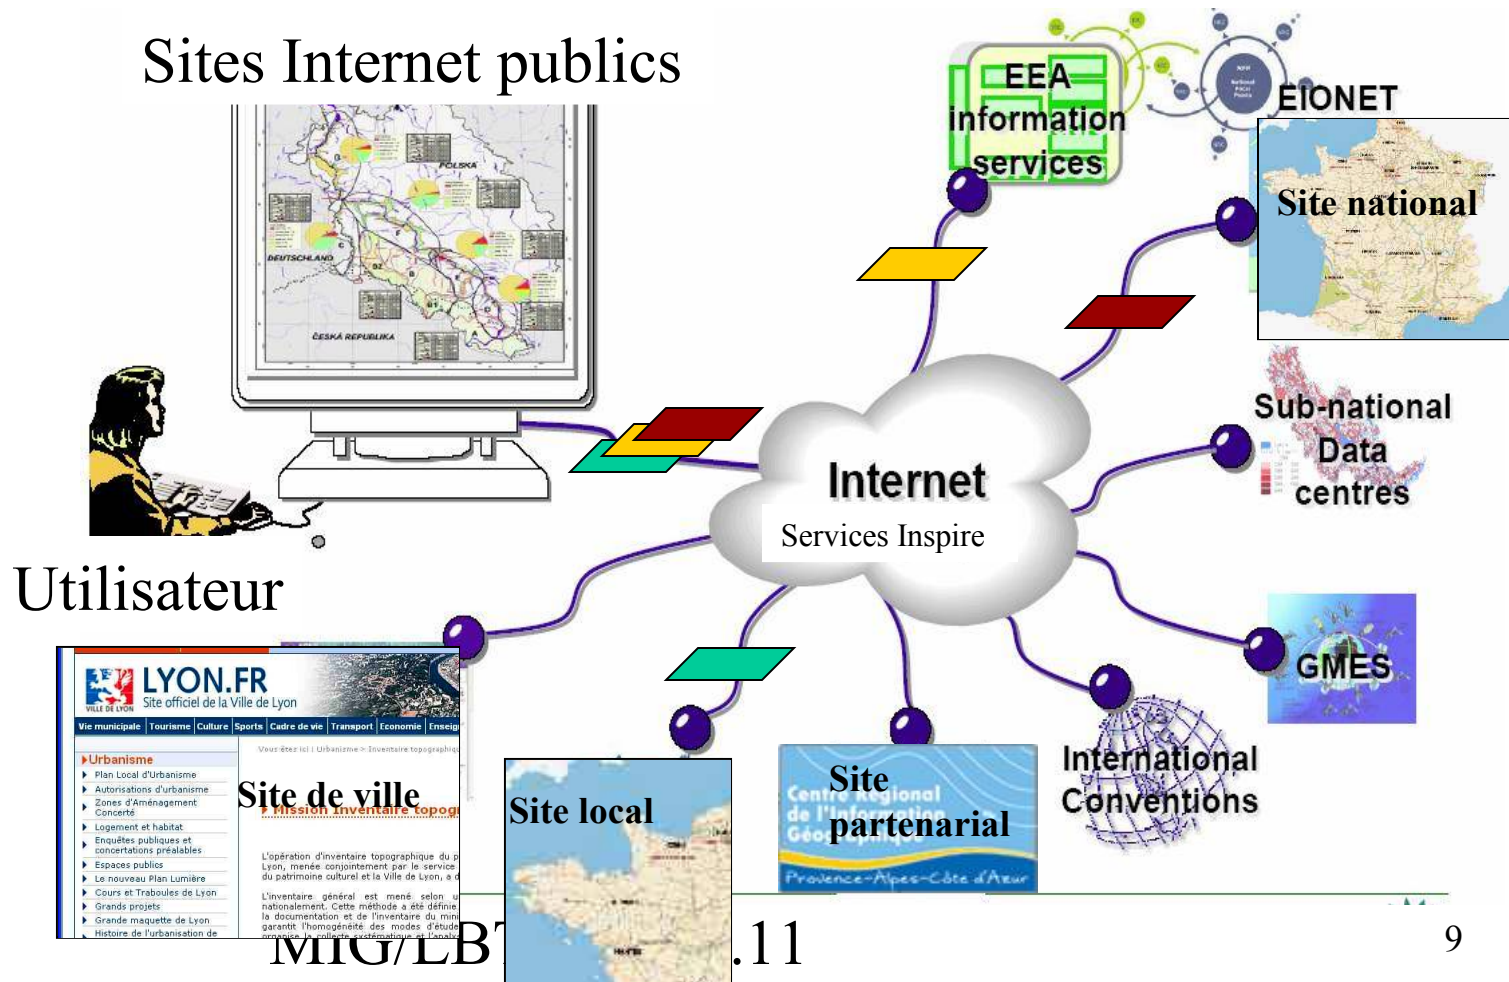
Sites Internet publics

EEA information services

EIONET

Site national

POLSKA

DEUTSCHLAND

ČESKÁ REPUBLIKA

Sub-national Data centres

Internet

Services Inspire

Utilisateur

GMES

LYON.FR
VILLE DE LYON
Site officiel de la Ville de Lyon
Vie municipale | Tourisme | Culture | Sports | Cadre de vie | Transport | Economie | Enseig

Vous êtes ici : Urbanisme > Inventaire topographiqu

Urbanisme
Plan Local d'Urbanisme
Autorisations d'urbanisme
Zones d'Aménagement Concerté
Logement et habitat
Enquêtes publiques et concertations préalables
Espaces publics
Le nouveau Plan Lumière
Cours et Traboules de Lyon
Grands projets
Grande maquette de Lyon
Histoire de l'urbanisation de

Site de ville

Mission Inventaire topogr

L'opération d'inventaire topographique du p Lyon, menée conjointement par le service du patrimoine culturel et la Ville de Lyon, a d

L'inventaire général est mené selon u nationalement. Cette méthode a été définie la documentation et de l'inventaire du mini garantit l'homogénéité des modes d'étude organise la collecte systématique et l'analy

Site local

Site partenarial

Centre Régional de l'Information Géographique

Provence-Alpes-Côte d'Azur

International Conventions

MIG/LBT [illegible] .11

9